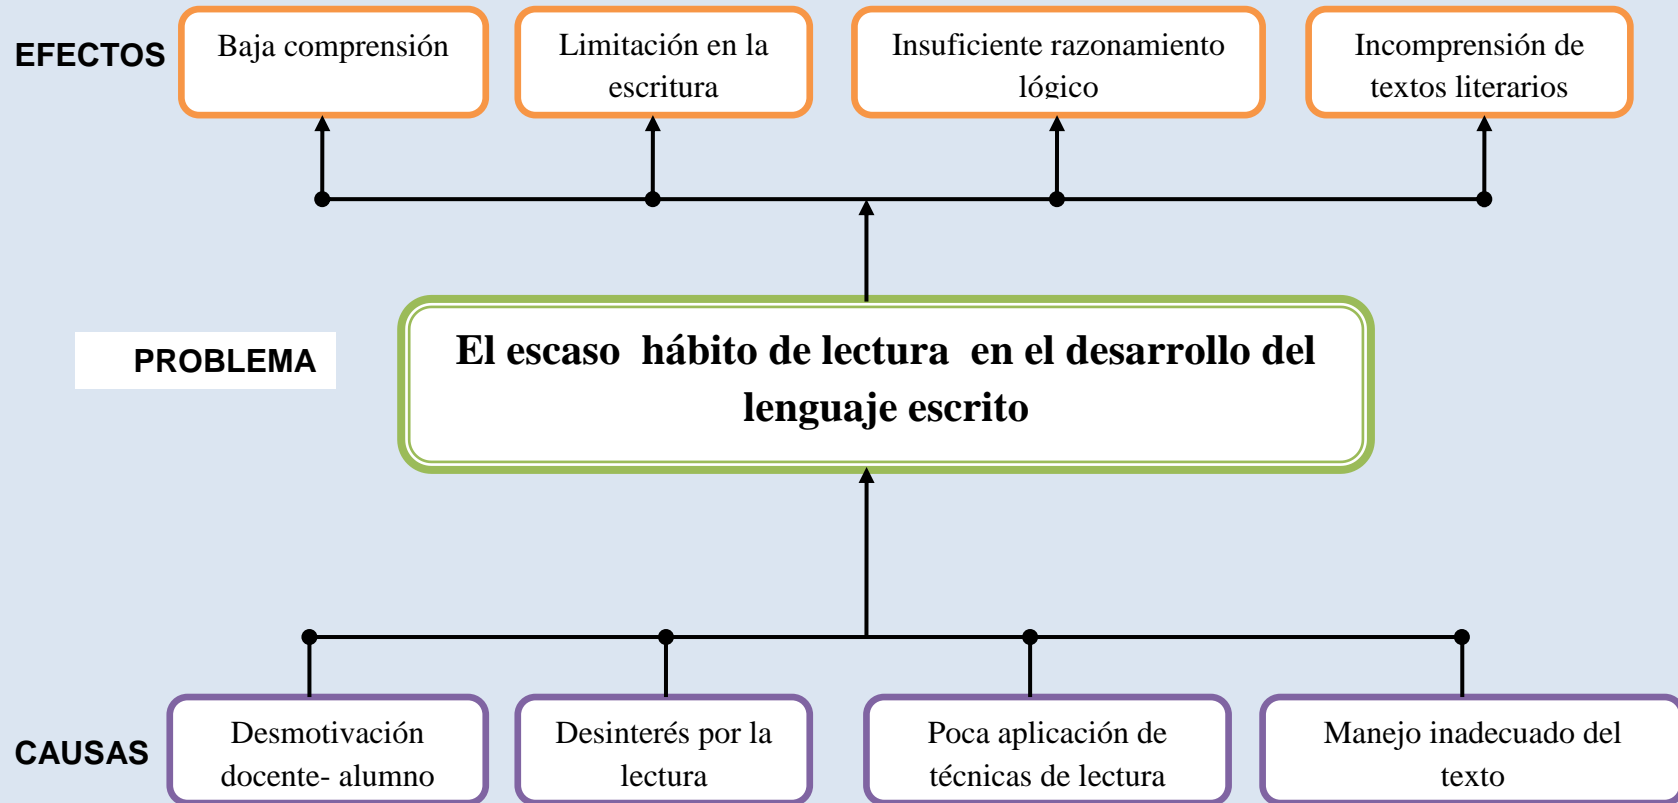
EFECTOS

Baja comprensión

Limitación en la escritura

Insuficiente razonamiento lógico

Incomprensión de textos literarios

PROBLEMA

El escaso hábito de lectura en el desarrollo del lenguaje escrito

CAUSAS

Desmotivación docente- alumno

Desinterés por la lectura

Poca aplicación de técnicas de lectura

Manejo inadecuado del texto